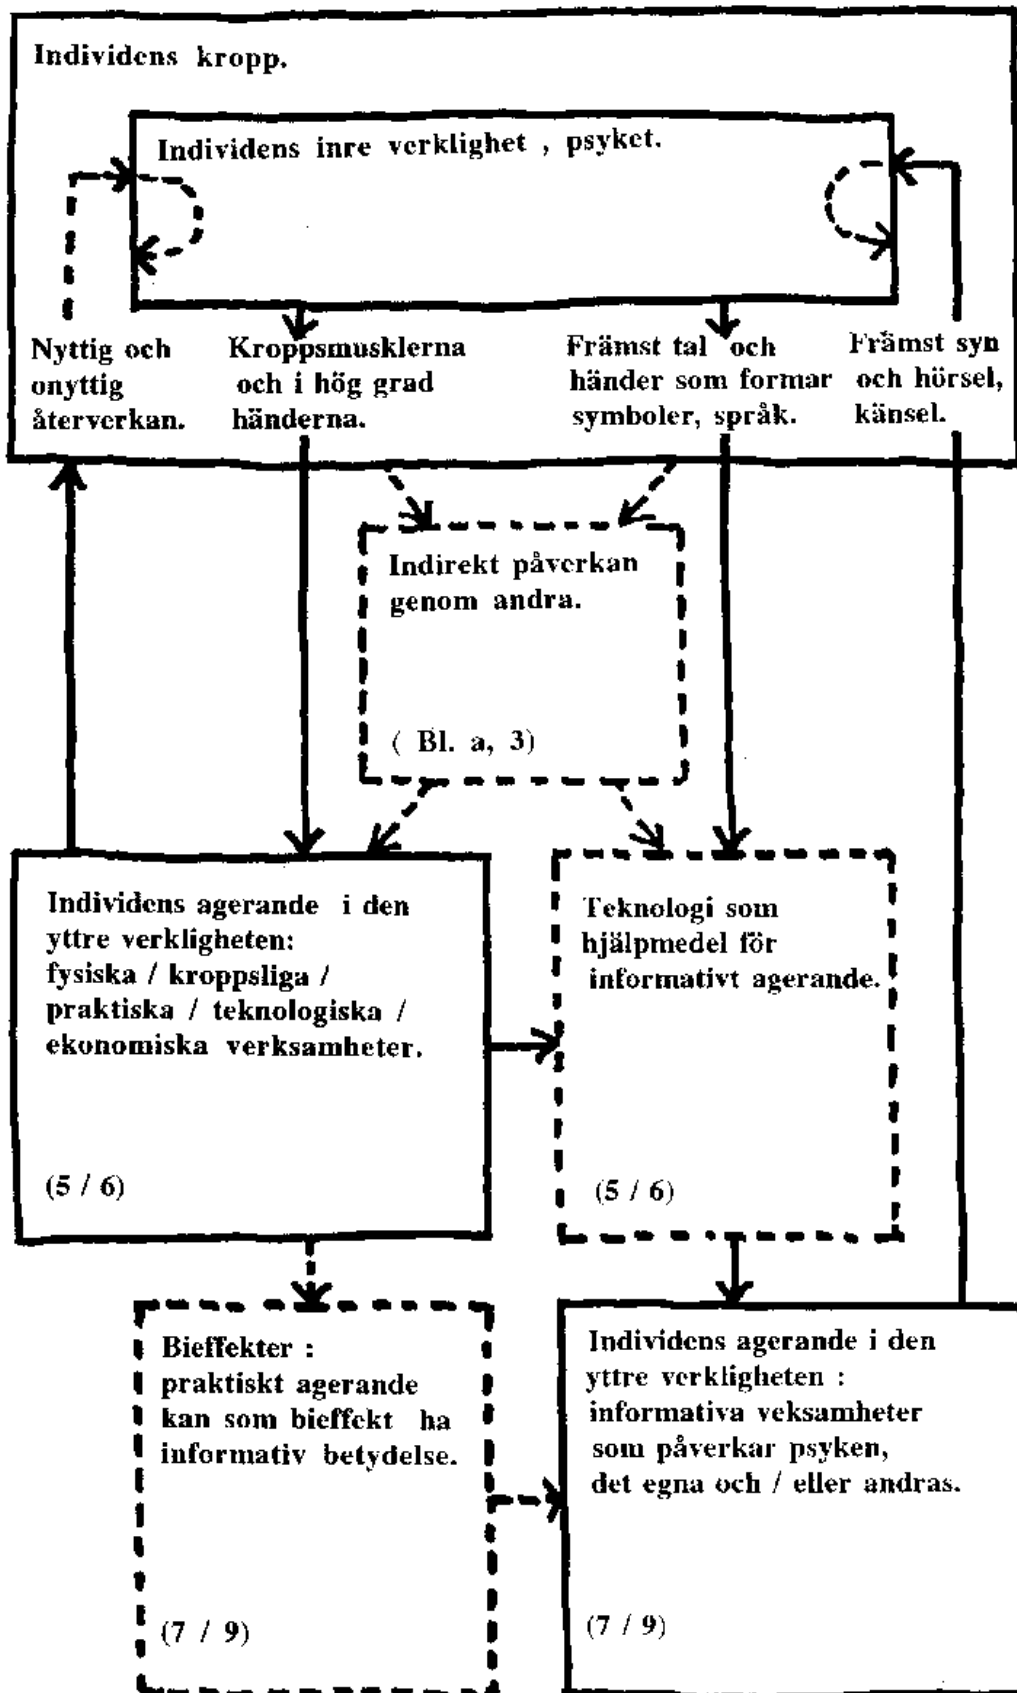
Individens kropp.

Individens inre verklighet , psyket.

Nyttig och onyttig återverkan.

Kroppsmusklerna och i hög grad händerna.

Främst tal och händer som formar symboler, språk.

Främst syn och hörsel, känsel.

Indirekt påverkan genom andra.

( Bl. a, 3)

Individens agerande i den yttre verkligheten: fysiska / kroppsliga / praktiska / teknologiska / ekonomiska verksamheter.

(5 / 6)

Teknologi som hjälpmedel för informativt agerande.

(5 / 6)

Bieffekter : praktiskt agerande kan som bieffekt ha informativ betydelse.

(7 / 9)

Individens agerande i den yttre verkligheten : informativa veksamheter som påverkar psyken, det egna och / eller andras.

(7 / 9)